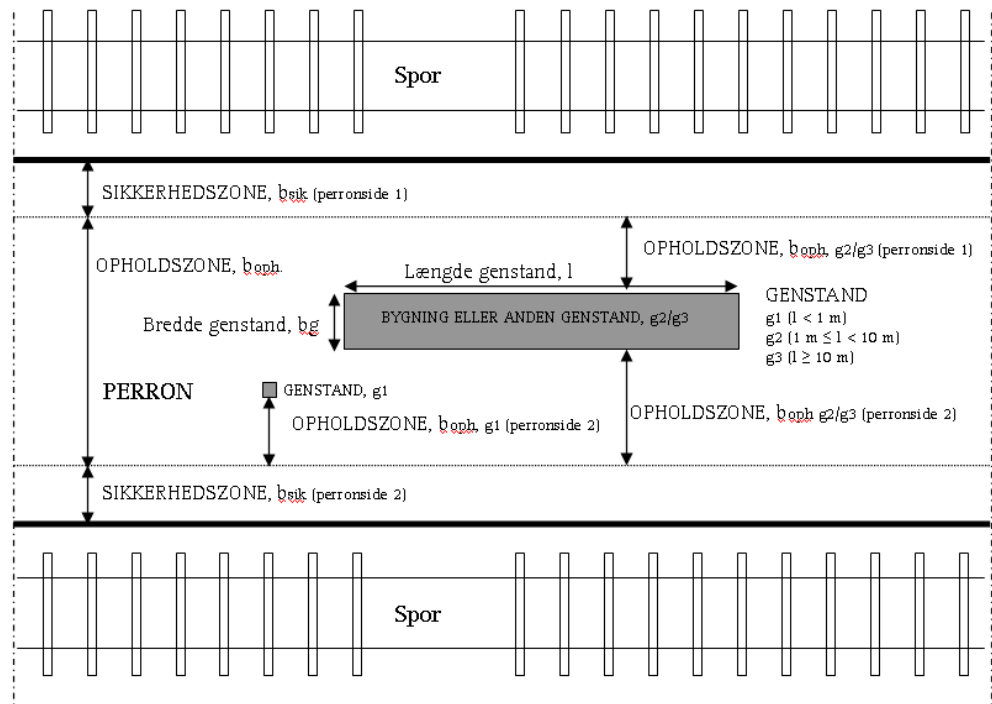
Spor

SIKKERHEDSZONE, $b_{sik}$ (perronside 1)

OPHOLDSZONE, $b_{oph.}$

OPHOLDSZONE, $b_{oph,}$ g2/g3 (perronside 1)

Længde genstand, l

Bredde genstand, bg

BYGNING ELLER ANDEN GENSTAND, g2/g3

GENSTAND
g1 (l < 1 m)
g2 (1 m ≤ l < 10 m)
g3 (l ≥ 10 m)

PERRON

GENSTAND, g1

OPHOLDSZONE, $b_{oph,}$ g1 (perronside 2)

OPHOLDSZONE, $b_{oph}$ g2/g3 (perronside 2)

SIKKERHEDSZONE, $b_{sik}$ (perronside 2)

Spor